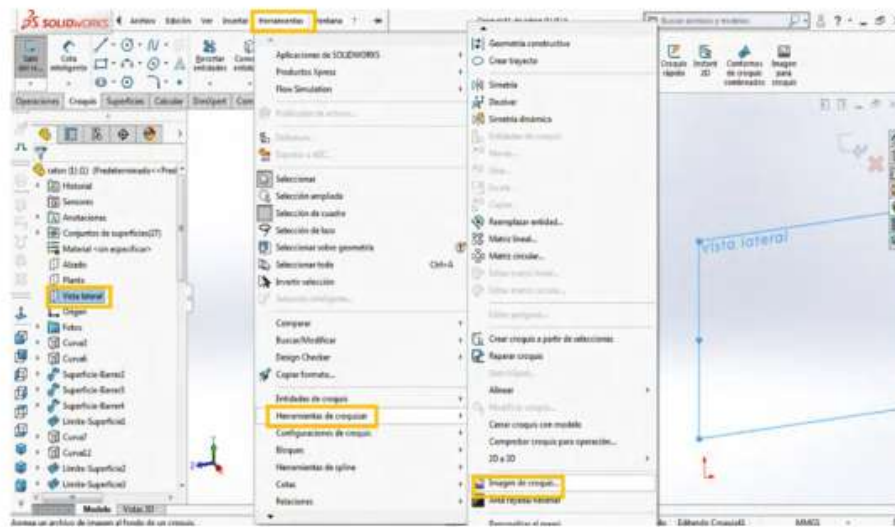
SOLIDWORKS Archivo Edición Ver Insertar Herramientas Ventana ?

Aplicaciones de SOLIDWORKS
Productos Xpress
Flow Simulation

Seleccionar
Selección ampliada
Selección de cuadro
Selección de lazo
Seleccionar sobre geometría
Seleccionar todo Ctrl+A
Invertir selección

Comparar
Buscar/Modificar
Design Checker
Copiar formato...

Entidades de croquis
Herramientas de croquizar
Configuraciones de croquis
Bloques
Herramientas de spline
Cotas
Relaciones

Geometría constructiva
Crear trayecto
Simetría
Desplazar
Simetría dinámica
Reemplazar entidad...
Matriz lineal...
Matriz circular...
Crear croquis a partir de selecciones
Reparar croquis
Alinear
Cerrar croquis con modelo
Comprobar croquis para operación...
2D a 3D
Imagen de croquis...

Operaciones Croquis Superficies Calcular DimXpert

raton (1) (1) (Predeterminado<<Pred
Historial
Sensores
Anotaciones
Conjuntos de superficies(27)
Material <sin especificar>
Alzado
Planta
Vista lateral
Origen
Fotos
Curva1
Curva6
Superficie-Barrer1
Superficie-Barrer3
Superficie-Barrer4
Límite-Superficie1
Curva7
Curva12
Límite-Superficie2
Límite-Superficie3

Modelo Vistas 3D

Croquis rápido Instant 2D Contornos de croquis combinados Imagen para croquis

Vista lateral

Agrega un archivo de imagen al fondo de un croquis.
Editando Croquis43 MMGS